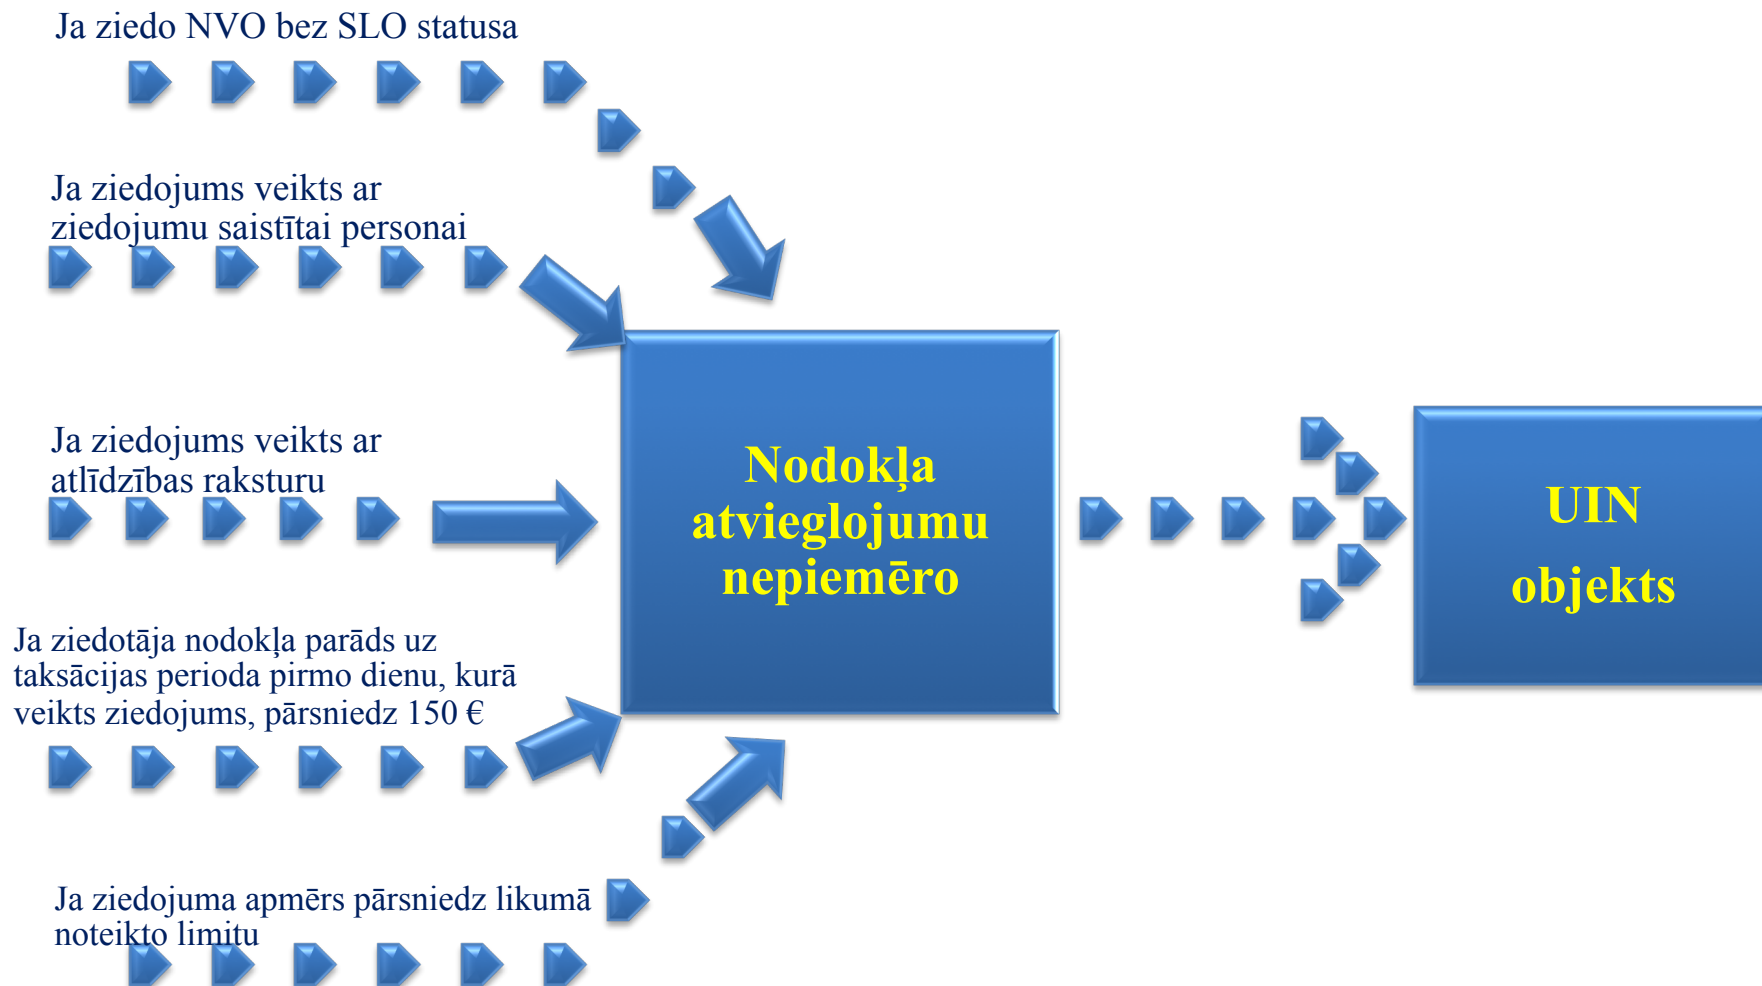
Ja ziedo NVO bez SLO statusa

Ja ziedojums veikts ar ziedojumu saistītai personai

Ja ziedojums veikts ar atlīdzības raksturu

Ja ziedotāja nodokļa parāds uz taksācijas perioda pirmo dienu, kurā veikts ziedojums, pārsniedz 150 €

Ja ziedojuma apmērs pārsniedz likumā noteikto limitu

Nodokļa atvieglojumu nepiemēro

UIN objekts